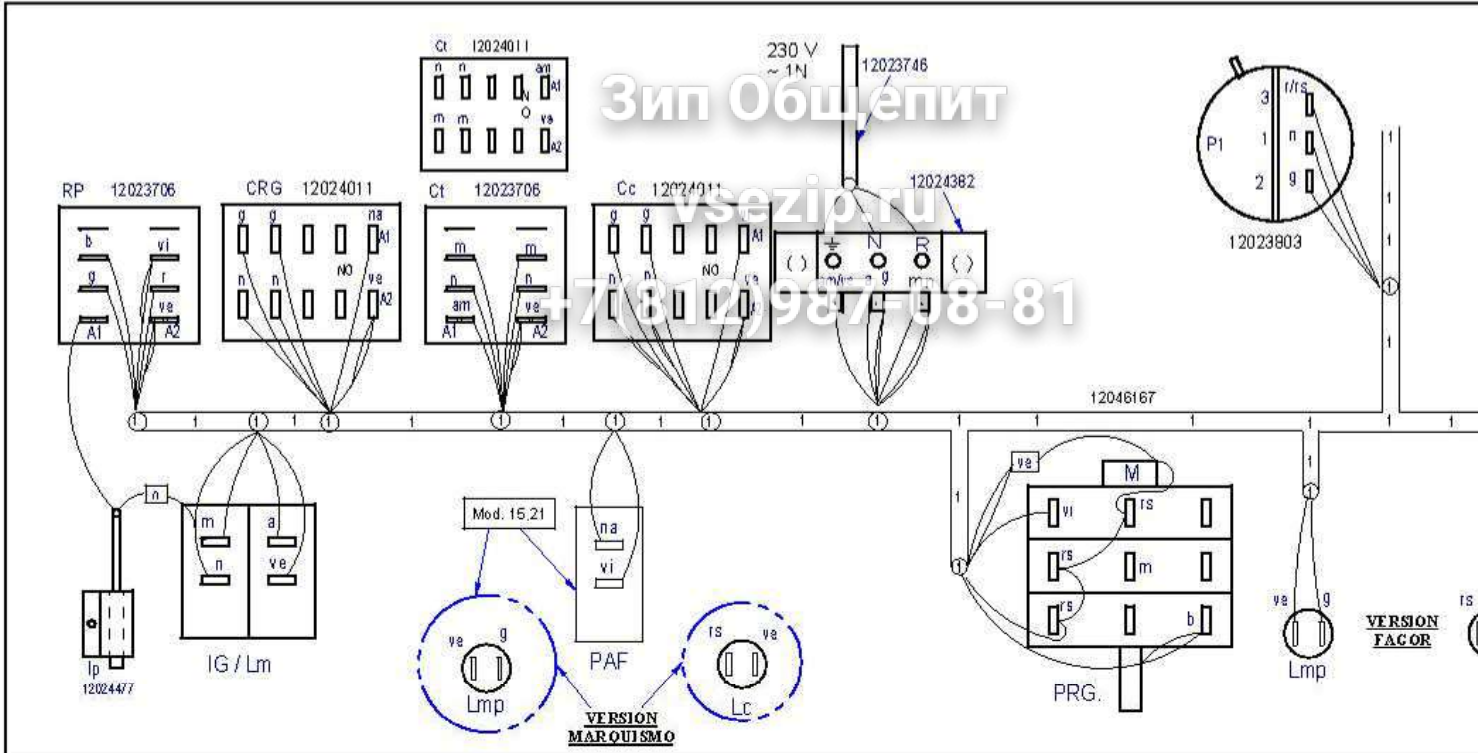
Зип Общепит
vsezip.ru
+7(812)987-08-81

Ct 12024011
n n N am A1
O
m m ve A2

230 V
~ 1N
12023746

12024382

P1 3 r/rs
1 n
2 g
12023803

RP 12023706
b vi
g r
ve
A1 A2

CRG 12024011
g g na A1
NO
n n ve A2

Ct 12023706
m m
n
am
A1 A2

Cc 12024011
g g A1
NO
n n ve

( ) N R ( )
am/ve n g m

12046167

1 1 1 1 1 1 1 1 1 1 1 1 1 1 1 1 1 1 1 1 1 1

n
m a
n ve
Ip
12024477
IG / Lm

Mod. 15.21
ve g
Lmp
na
vi
PAF
rs ve
Lc
VERSION
MARQUISMO

ve
M
vi rs
rs m
rs b
PRG.

ve g
Lmp
VERSION
FACOR
rs